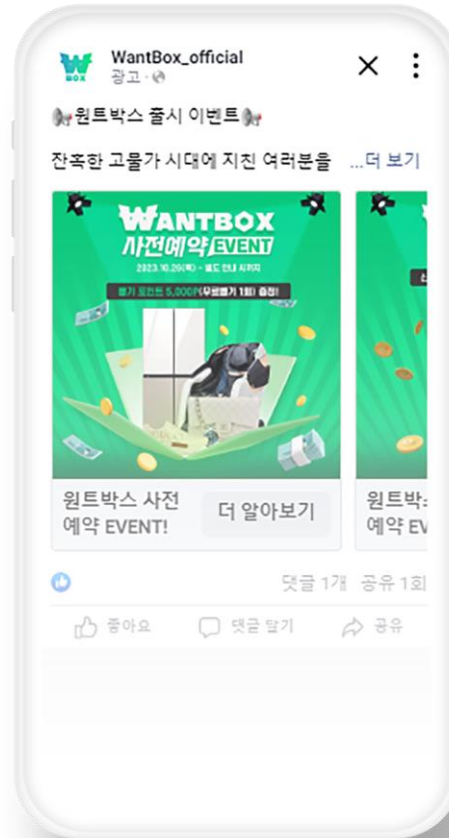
WantBox_official
광고 ·

원트박스 출시 이벤트

잔혹한 고물가 시대에 지친 여러분을 ...더 보기

WANTBOX
사전예약 EVENT
2023.10.26(목) ~ 별도 안내 시까지
뽑기 포인트 5,000P(무료뽑기 1회) 증정!

원트박스 사전 예약 EVENT!

더 알아보기

원트박스
예약 EV

댓글 1개 공유 1회

좋아요 댓글 달기 공유